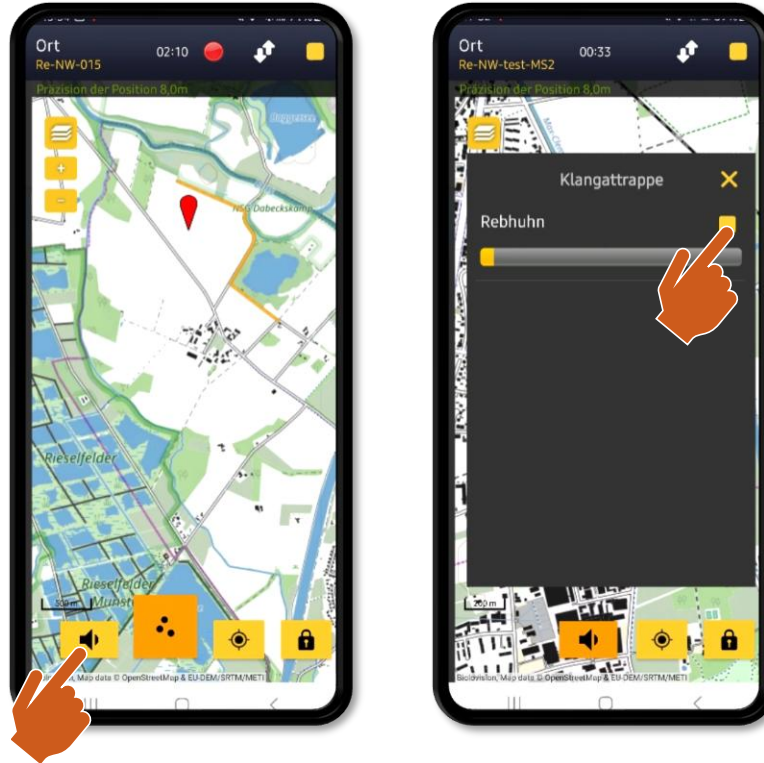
Ort
Re-NW-015
02:10
Präzision der Position 8,0m
+
−
Dingsee
NSG Dabecksköne
Rieselfelder
Rieselfelder Münster
300 m
Siciovision, Map data © OpenStreetMap & EU-DEM/SRTM/METI

Ort
Re-NW-test-MS2
00:33
Präzision der Position 8,0m
Klangattrappe
Rebhuhn
200 m
Siciovision, Map data © OpenStreetMap & EU-DEM/SRTM/METI